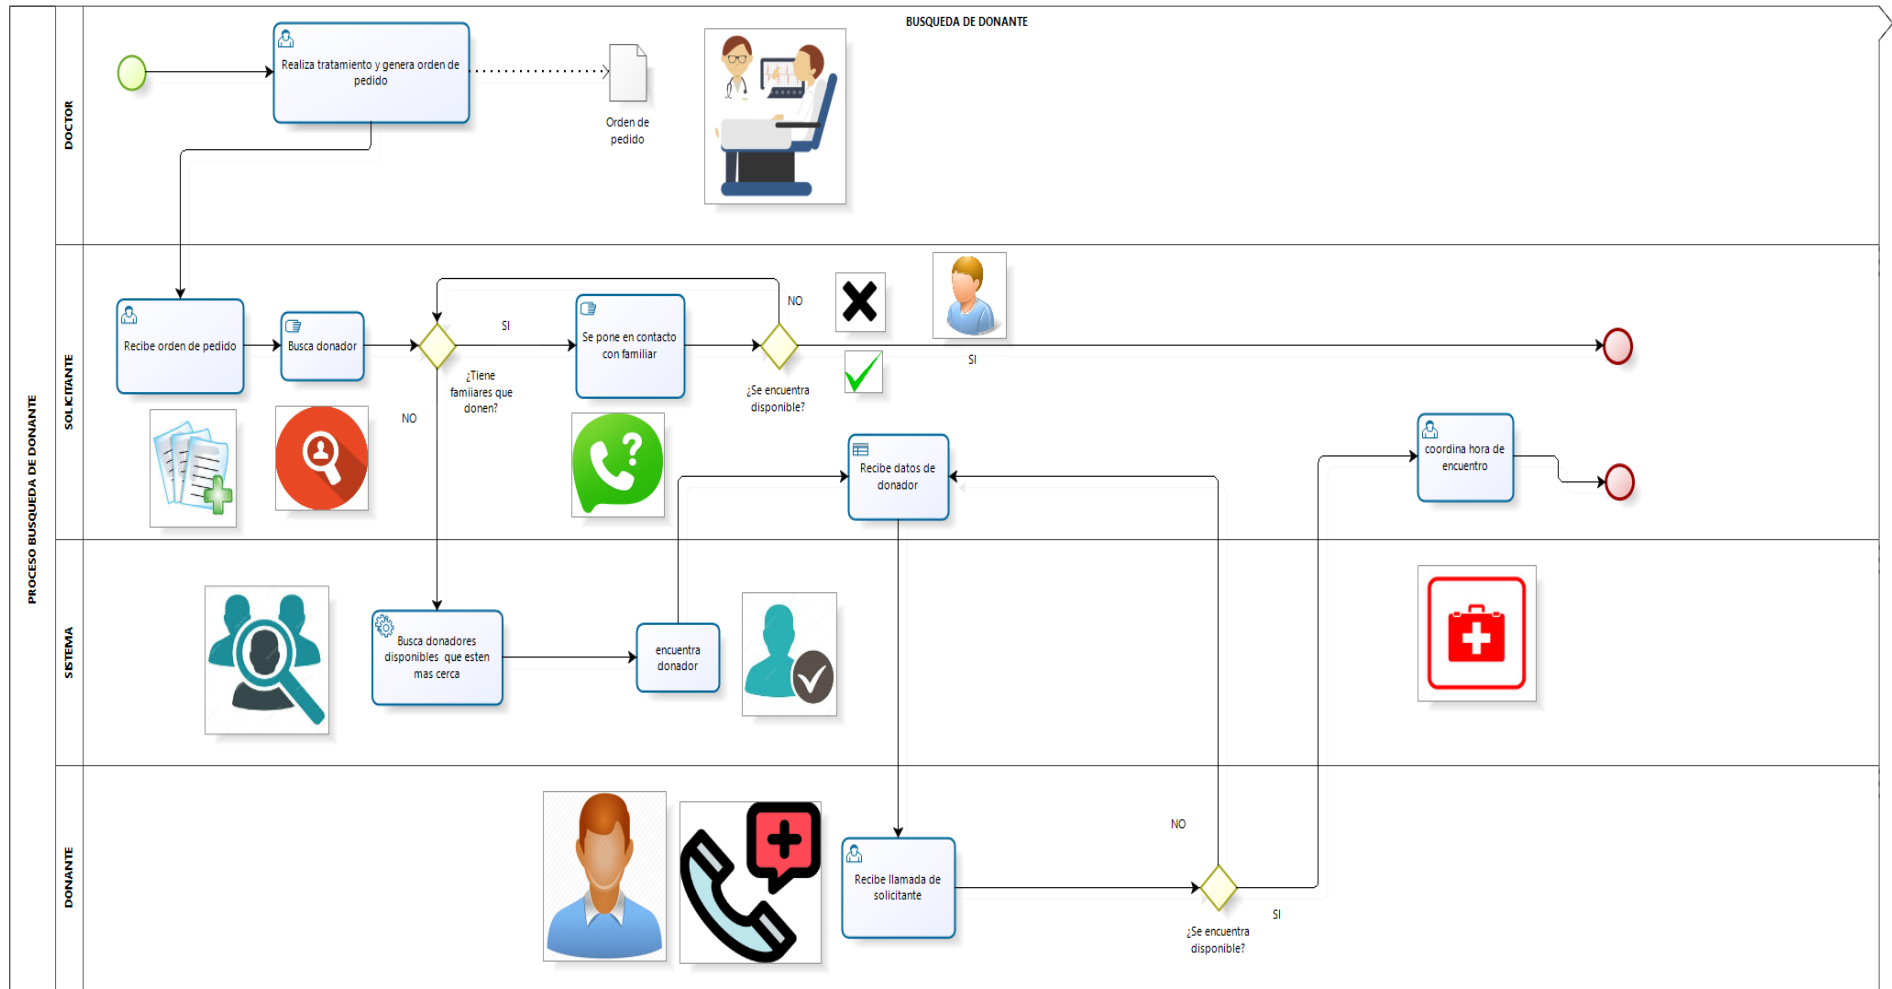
BUSQUEDA DE DONANTE

PROCESO BUSQUEDA DE DONANTE

DOCTOR

Realiza tratamiento y genera orden de pedido

Orden de pedido

SOLICITANTE

Recibe orden de pedido

Busca donador

SI

¿Tiene famiiares que donen?

NO

Se pone en contacto con familiar

NO

¿Se encuentra disponible?

SI

Recibe datos de donador

coordina hora de encuentro

SISTEMA

Busca donadores disponibles que esten mas cerca

encuentra donador

DONANTE

Recibe llamada de solicitante

NO

¿Se encuentra disponible?

SI